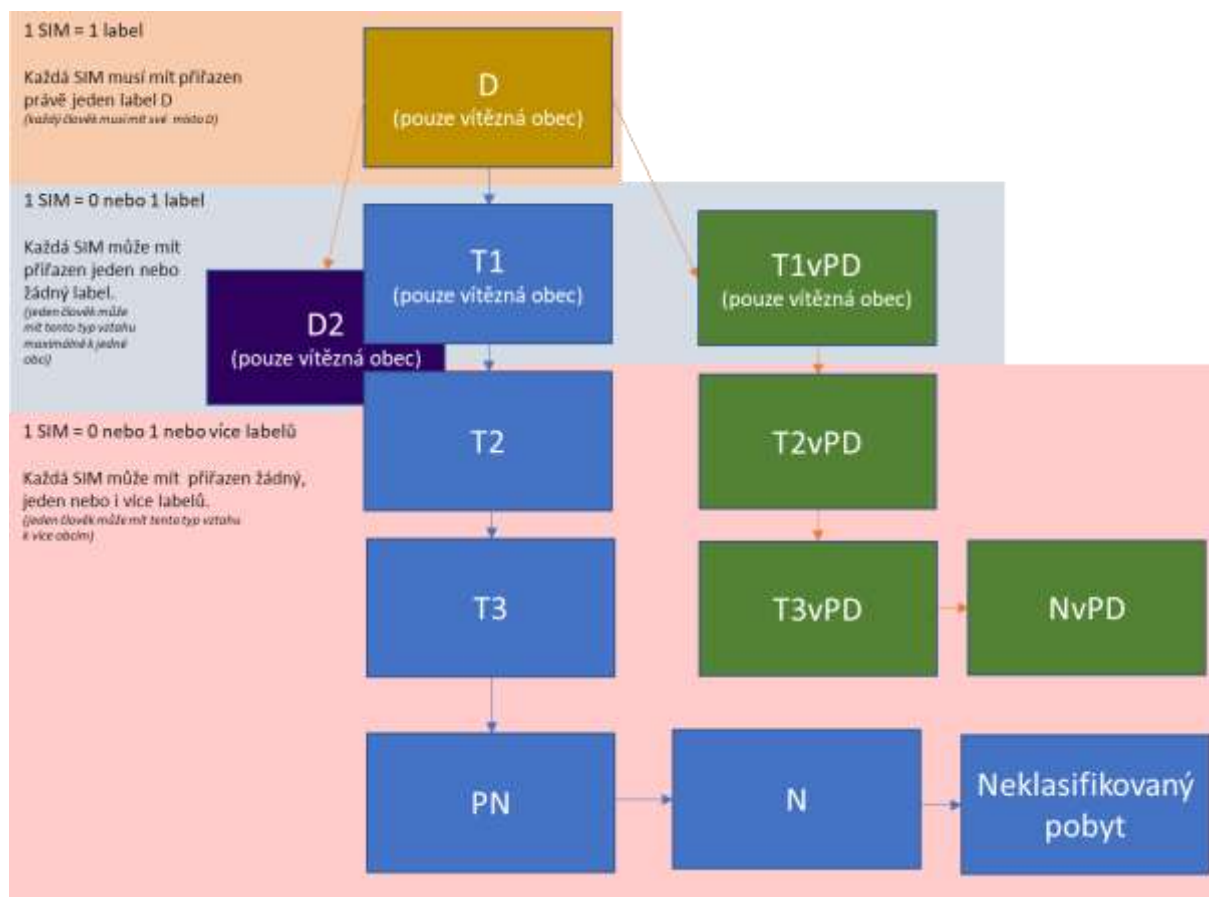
1 SIM = 1 label

Každá SIM musí mít přiřazen právě jeden label D
(každý člověk musí mít své místo D)

D
(pouze vítězná obec)

1 SIM = 0 nebo 1 label

Každá SIM může mít přiřazen jeden nebo žádný label.
(jeden člověk může mít tento typ vztahu maximálně k jedné obci)

T1
(pouze vítězná obec)

T1vPD
(pouze vítězná obec)

D2
(pouze vítězná obec)

1 SIM = 0 nebo 1 nebo více labelů

Každá SIM může mít přiřazen žádný, jeden nebo i více labelů.
(jeden člověk může mít tento typ vztahu k více obcím)

T2

T2vPD

T3

T3vPD

NvPD

PN

N

Neklasifikovaný pobyt